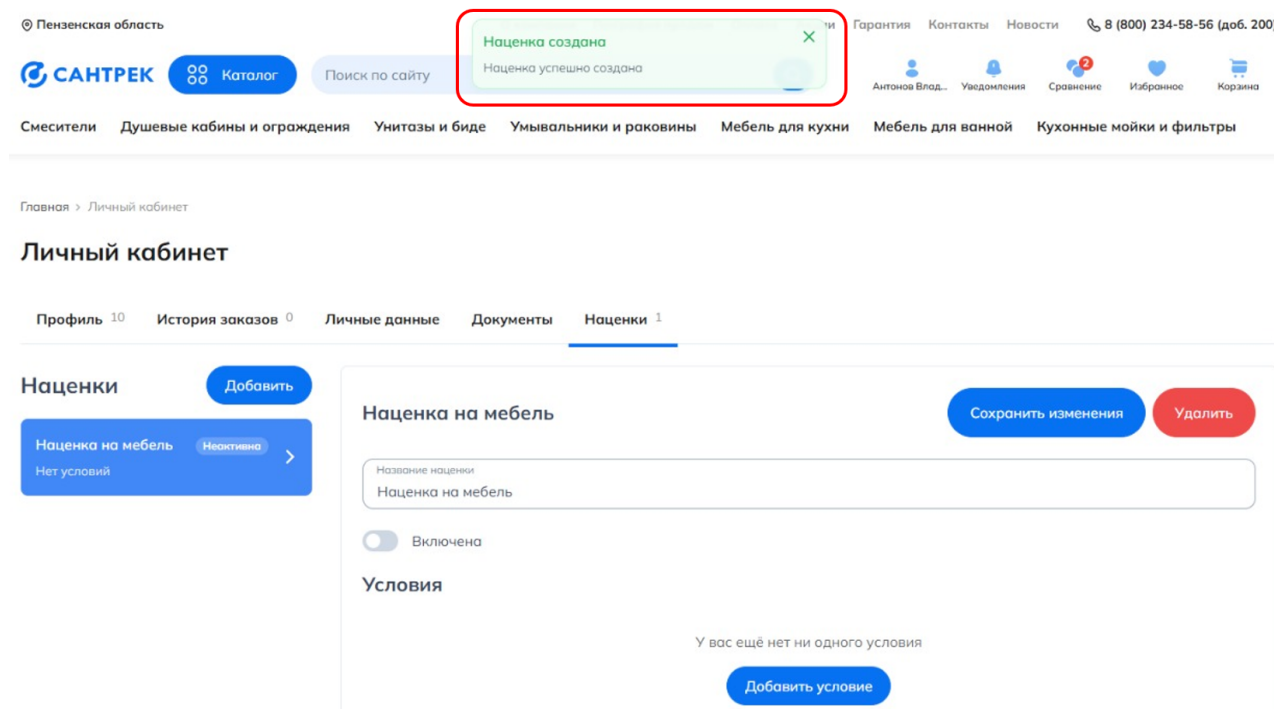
Пензенская область

Наценка создана
Наценка успешно создана

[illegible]и Гарантия Контакты Новости 8 (800) 234-58-56 (доб. 200)

САНТРЕК Каталог Поиск по сайту

Антонов Влад... Уведомления 2 Сравнение Избранное Корзина

Смесители Душевые кабины и ограждения Унитазы и биде Умывальники и раковины Мебель для кухни Мебель для ванной Кухонные мойки и фильтры

Главная > Личный кабинет

Личный кабинет

Профиль 10 История заказов 0 Личные данные Документы Наценки 1

Наценки Добавить

Наценка на мебель Неактивна
Нет условий

Наценка на мебель Сохранить изменения Удалить

Название наценки
Наценка на мебель

Включена

Условия

У вас ещё нет ни одного условия

Добавить условие